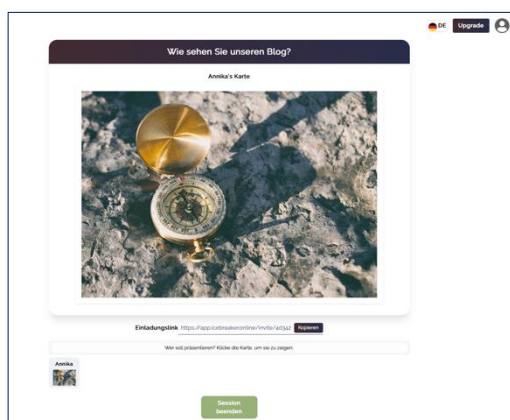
DE Upgrade

Wie sehen Sie unseren Blog?

Annika's Karte

Einladungslink https://app.icebreakeronline/invite/a2342 Kopieren

Wer soll präsentieren? Klicke die Karte, um sie zu zeigen.

Annika

Session beenden